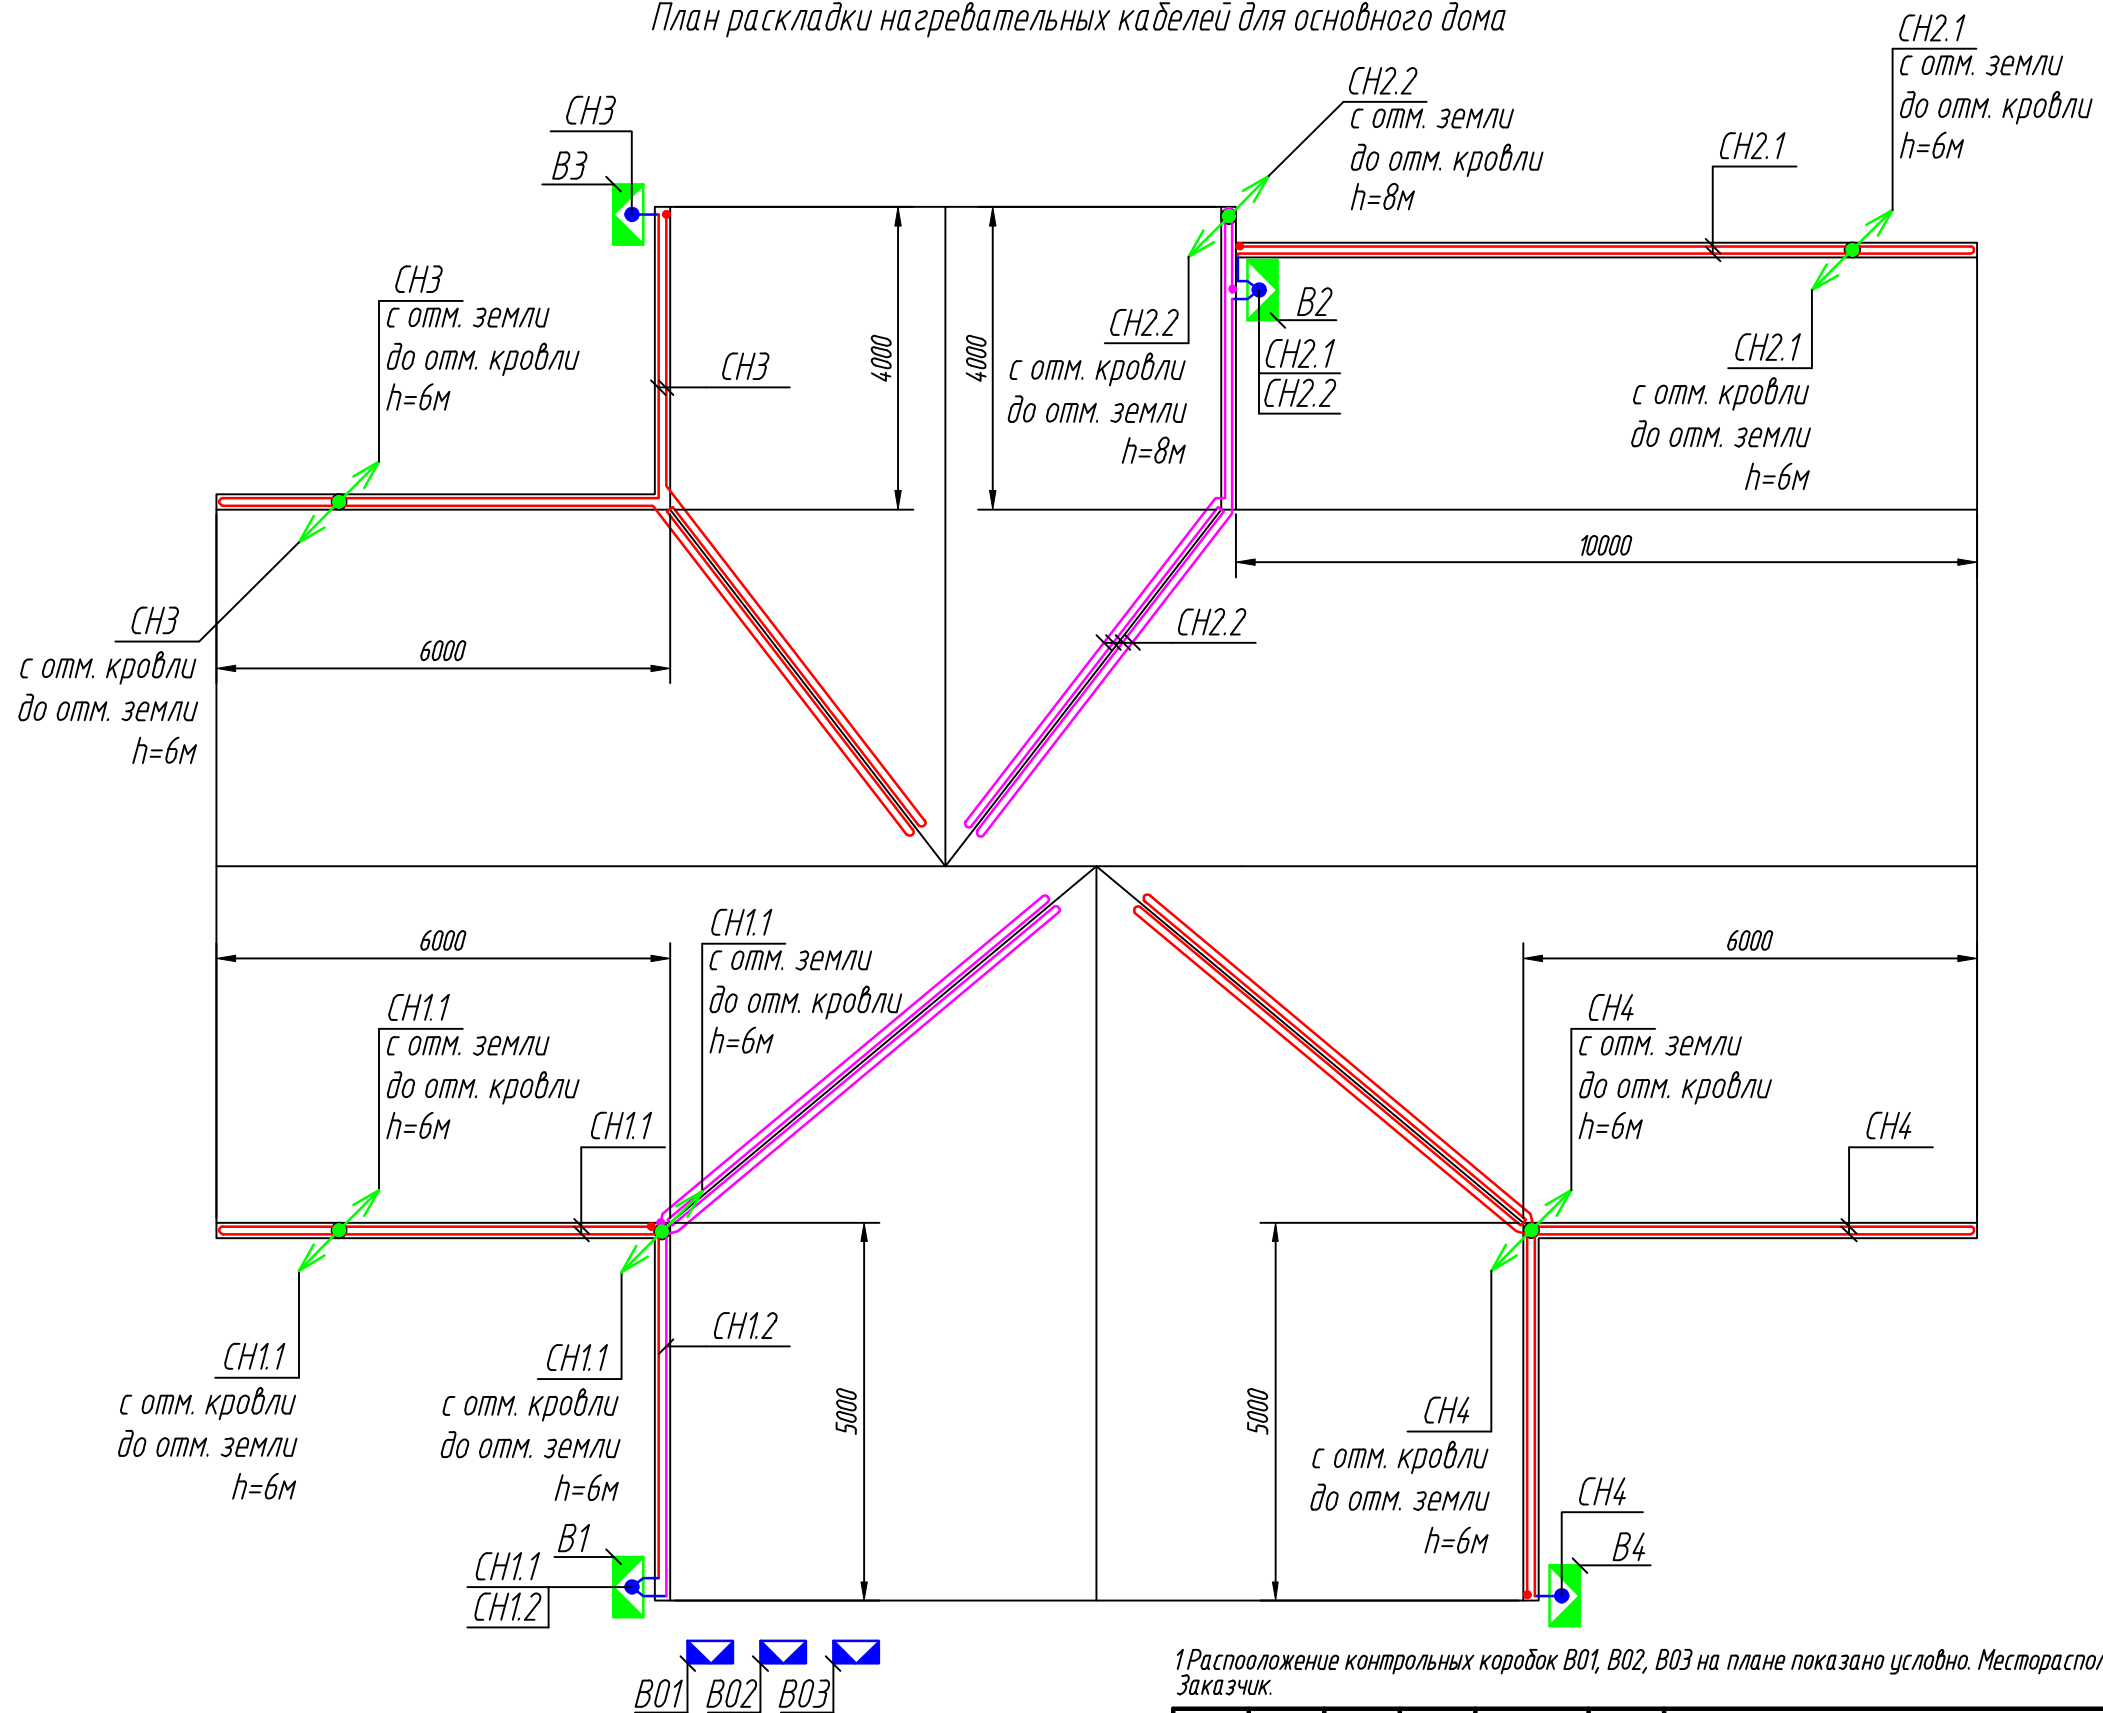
План раскладки нагревательных кабелей для основного дома

СН3
В3

СН3
с отм. земли
до отм. кровли
h=6м

СН3

4000

4000

СН2.2
с отм. земли
до отм. кровли
h=8м

СН2.1
с отм. земли
до отм. кровли
h=6м

СН2.1

СН2.2
с отм. кровли
до отм. земли
h=8м

В2
СН2.1
СН2.2

СН2.1
с отм. кровли
до отм. земли
h=6м

10000

СН3
с отм. кровли
до отм. земли
h=6м

6000

СН2.2

6000

СН1.1
с отм. земли
до отм. кровли
h=6м

СН1.1
с отм. земли
до отм. кровли
h=6м

СН1.1

6000

СН4
с отм. земли
до отм. кровли
h=6м

СН4

СН1.2

5000

5000

СН1.1
с отм. кровли
до отм. земли
h=6м

СН1.1
с отм. кровли
до отм. земли
h=6м

СН4
с отм. кровли
до отм. земли
h=6м

В1
СН1.1
СН1.2

СН4
В4

В01 В02 В03

1 Распооложение контрольных коробок В01, В02, В03 на плане показано условно. Месторaспо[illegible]
Заказчик.